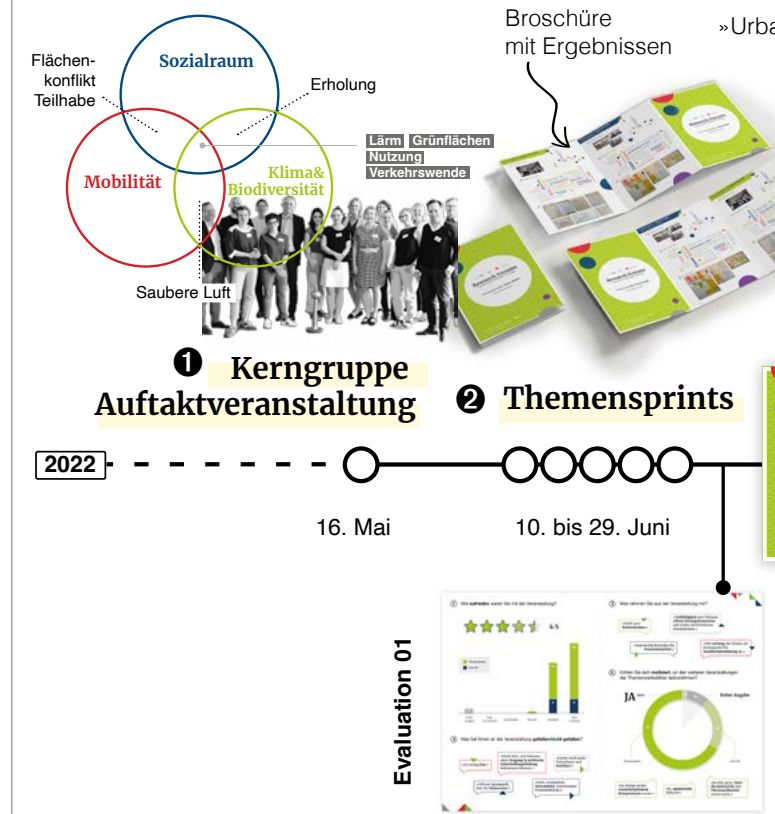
Broschüre mit Ergebnissen

»Urba

Sozialraum

Flächenkonflikt Teilhabe

Erholung

Mobilität

Klima& Biodiversität

Lärm Grünflächen Nutzung Verkehrswende

Saubere Luft

❶ Kerngruppe Auftaktveranstaltung

❷ Themensprints

2022

16. Mai

10. bis 29. Juni

Evaluation 01

JA

Keine Angabe